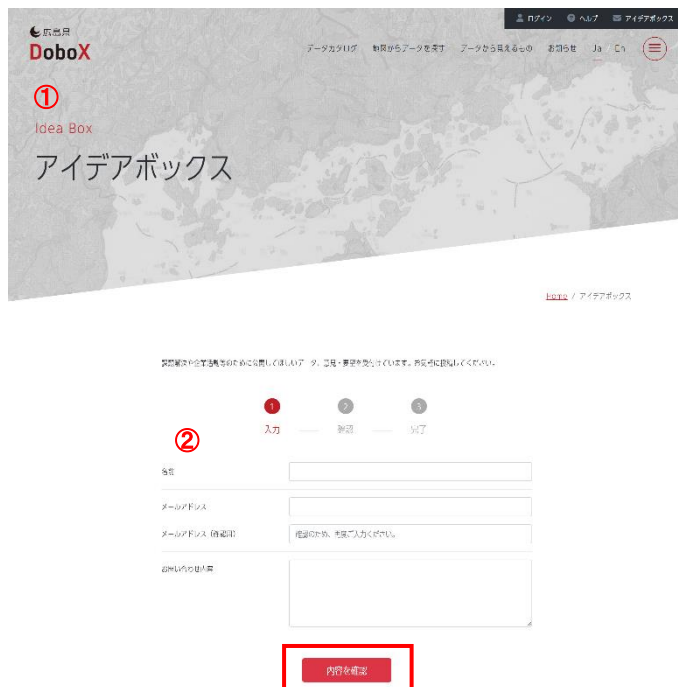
ログイン　ヘルプ　アイデアボックス

広島県
DoboX

データカタログ　地図からデータを探す　データから見えるもの　お知らせ　Ja / En

①

Idea Box

アイデアボックス

Home / アイデアボックス

課題解決や企業活動等のために公開してほしいデータ、意見・要望を受け付けています。お気軽に投稿してください。

1 入力　2 確認　3 完了

②

名前

メールアドレス

メールアドレス（確認用）　確認のため、再度ご入力ください。

お問い合わせ内容

内容を確認